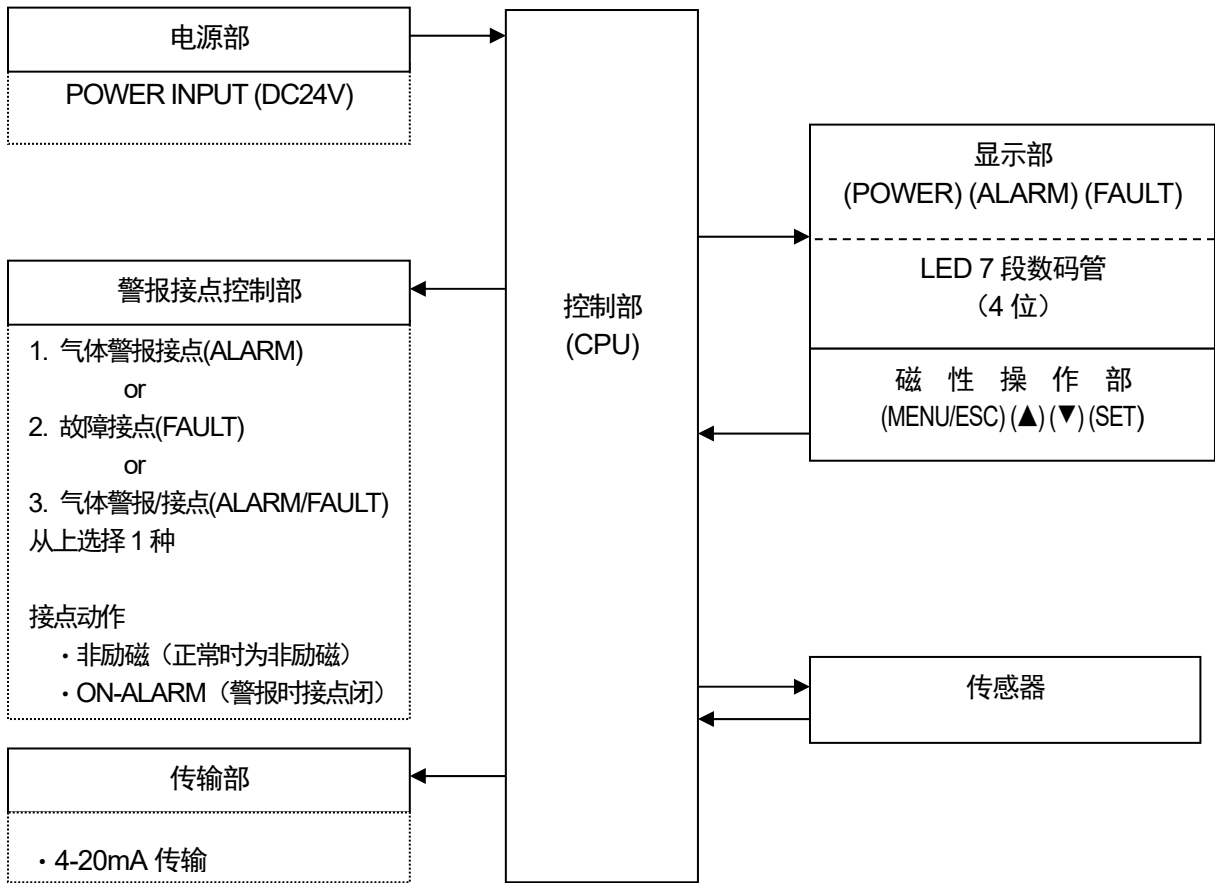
电源部

POWER INPUT (DC24V)

显示部
(POWER) (ALARM) (FAULT)

LED 7 段数码管
（4 位）

磁 性 操 作 部
(MENU/ESC) (▲) (▼) (SET)

警报接点控制部

1. 气体警报接点(ALARM)
or
2. 故障接点(FAULT)
or
3. 气体警报/接点(ALARM/FAULT)
从上选择 1 种

接点动作
・非励磁（正常时为非励磁）
・ON-ALARM（警报时接点闭）

控制部
(CPU)

传感器

传输部

・4-20mA 传输